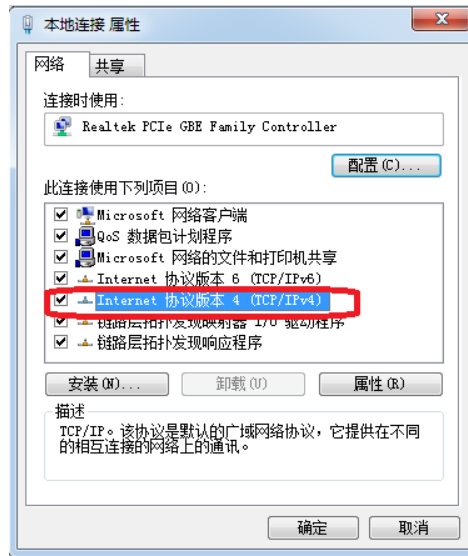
本地连接 属性

网络 共享

连接时使用:

Realtek PCIe GBE Family Controller

配置(C)...

此连接使用下列项目(O):

Microsoft 网络客户端
QoS 数据包计划程序
Microsoft 网络的文件和打印机共享
Internet 协议版本 6 (TCP/IPv6)
Internet 协议版本 4 (TCP/IPv4)
链路层拓扑发现映射器 I/O 驱动程序
链路层拓扑发现响应程序

安装(N)... 卸载(U) 属性(R)

描述
TCP/IP。该协议是默认的广域网络协议,它提供在不同的相互连接的网络上的通讯。

确定 取消